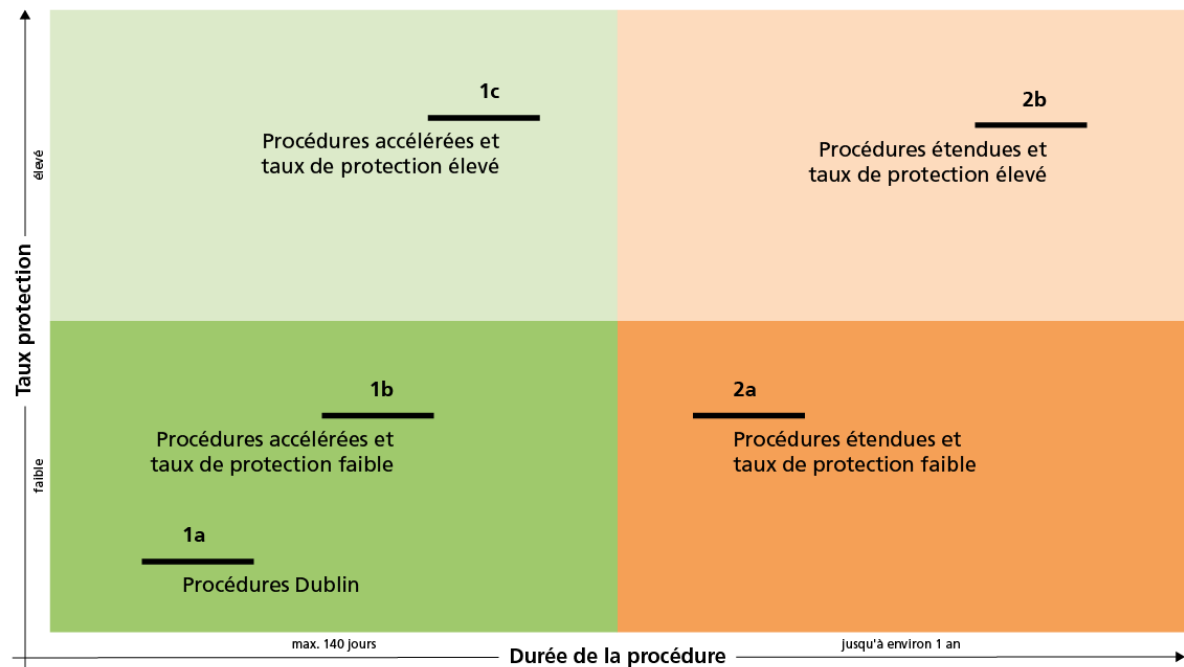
Taux protection

élevé

faible

1c
Procédures accélérées et taux de protection élevé

2b
Procédures étendues et taux de protection élevé

1b
Procédures accélérées et taux de protection faible

2a
Procédures étendues et taux de protection faible

1a
Procédures Dublin

max. 140 jours

jusqu'à environ 1 an

Durée de la procédure